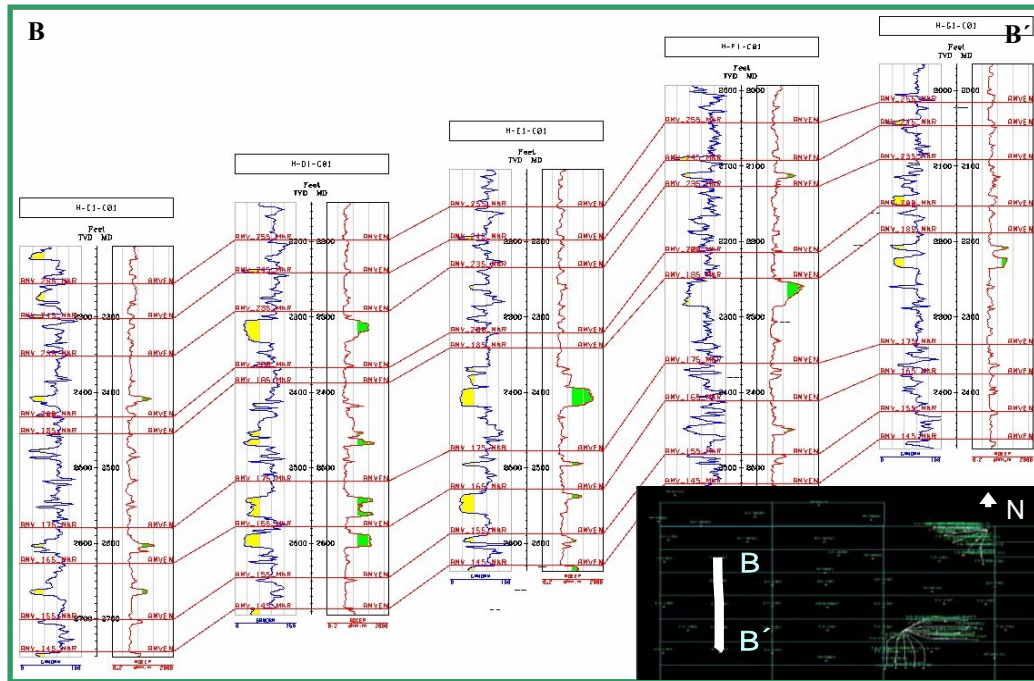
B

B´

H-E1-C01

Feet
TVD MD

AMV_255_MAR
AMV_245_MAR
AMV_235_MAR
AMV_200_MAR
AMV_185_MAR
AMV_175_MAR
AMV_165_MAR
AMV_155_MAR
AMV_145_MAR

2300
2400
2500
2600
2700

AMVEN

H-D1-C01

Feet
TVD MD

AMV_255_MAR
AMV_245_MAR
AMV_235_MAR
AMV_200_MAR
AMV_185_MAR
AMV_175_MAR
AMV_165_MAR
AMV_155_MAR
AMV_145_MAR

2200
2300
2400
2500
2600

AMVEN

H-E1-C01

Feet
TVD MD

AMV_255_MAR
AMV_245_MAR
AMV_235_MAR
AMV_200_MAR
AMV_185_MAR
AMV_175_MAR
AMV_165_MAR
AMV_155_MAR
AMV_145_MAR

2200
2300
2400
2500
2600

AMVEN

H-F1-C01

Feet
TVD MD

AMV_255_MAR
AMV_245_MAR
AMV_235_MAR
AMV_200_MAR
AMV_185_MAR
AMV_175_MAR
AMV_165_MAR
AMV_155_MAR
AMV_145_MAR

2000
2100
2200
2300
2400
2500

AMVEN

H-G1-C01

Feet
TVD MD

AMV_255_MAR
AMV_245_MAR
AMV_235_MAR
AMV_200_MAR
AMV_185_MAR
AMV_175_MAR
AMV_165_MAR
AMV_155_MAR
AMV_145_MAR

2000
2100
2200
2300
2400

AMVEN

N

B

B´